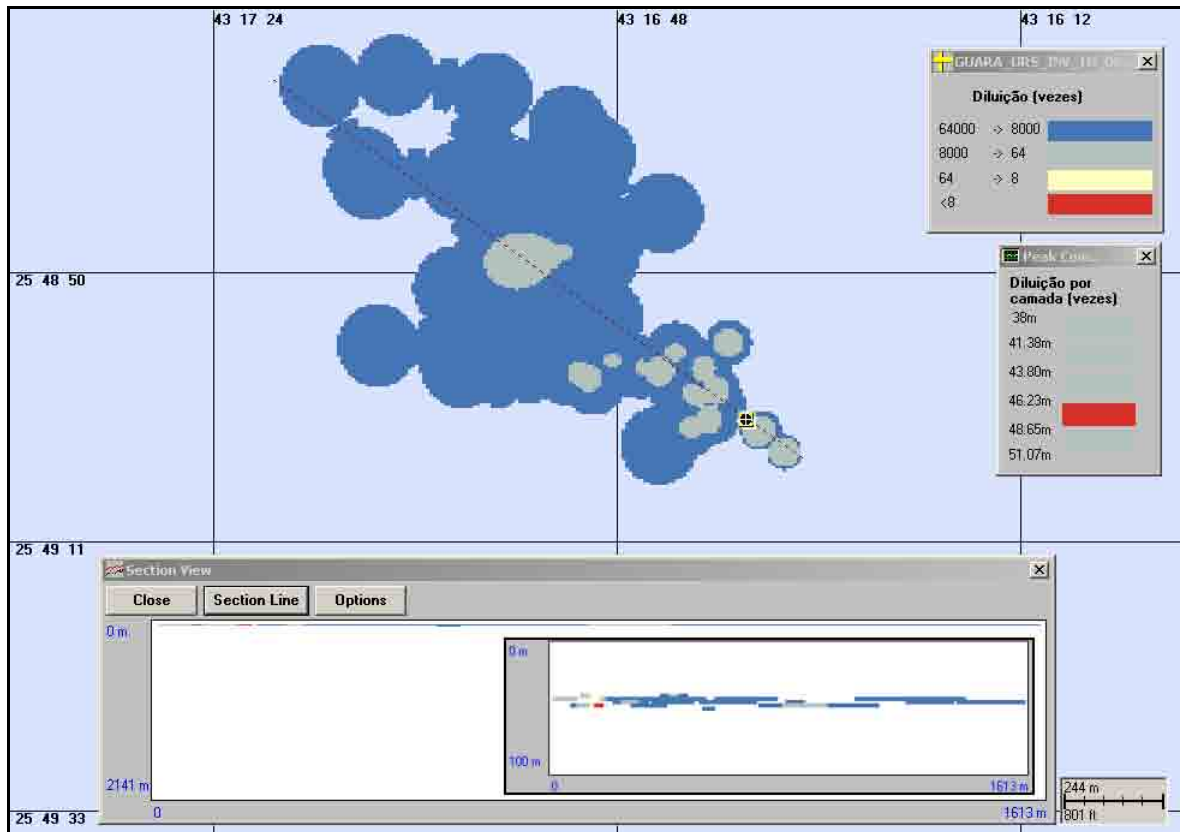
43 17 24
43 16 48
43 16 12

GUARA_URS_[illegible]

Diluição (vezes)

64000 -> 8000
8000 -> 64
64 -> 8
<8

Peak Con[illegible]

Diluição por camada (vezes)
38m
41.38m
43.80m
46.23m
48.65m
51.07m

25 48 50

25 49 11

Section View

Close
Section Line
Options

0 m
2141 m
0
0 m
100 m
0
1613 m
1613 m

244 m
801 ft

25 49 33